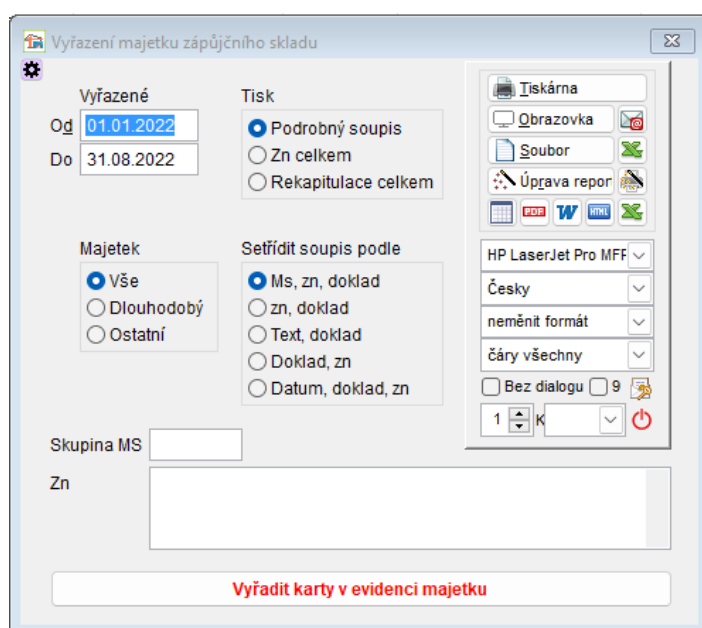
Vyřazení majetku zápůjčního skladu

Vyřazené
Od 01.01.2022
Do 31.08.2022

Tisk
Podrobný soupis
Zn celkem
Rekapitulace celkem

Tiskárna
Obrazovka
Soubor
Úprava repor

PDF W HTML

HP LaserJet Pro MFF
Česky
neměnit formát
čáry všechny
Bez dialogu 9
1 K

Majetek
Vše
Dlouhodobý
Ostatní

Setřídit soupis podle
Ms, zn, doklad
zn, doklad
Text, doklad
Doklad, zn
Datum, doklad, zn

Skupina MS

Zn

Vyřadit karty v evidenci majetku